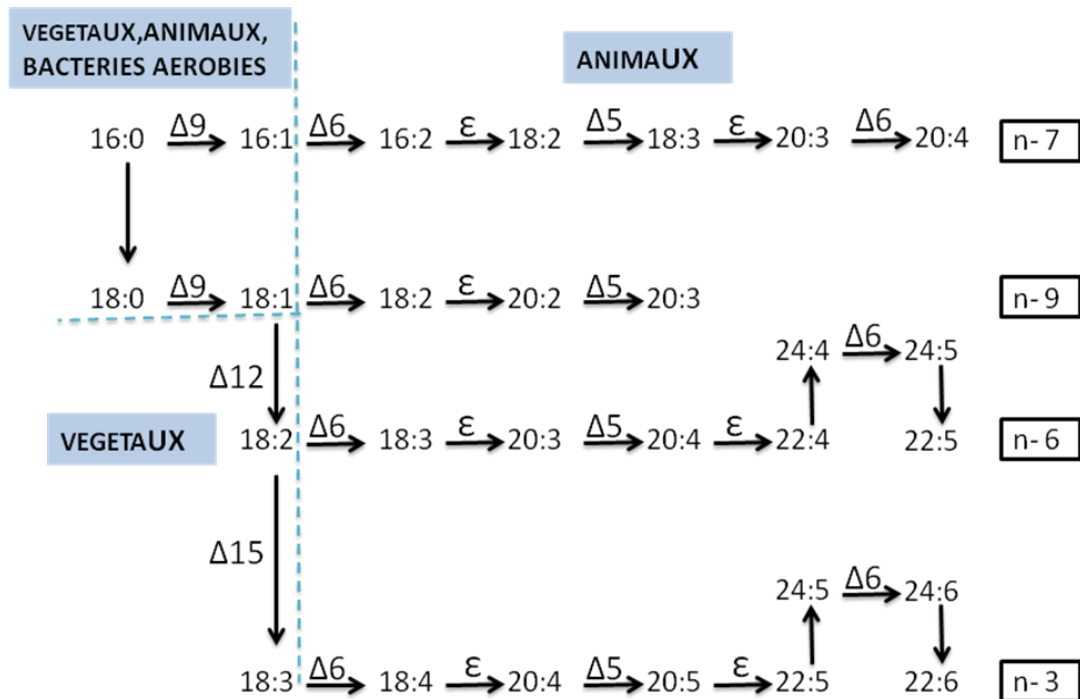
VEGETAUX,ANIMAUX, BACTERIES AEROBIES

ANIMAUX

16:0 $\xrightarrow{\Delta 9}$ 16:1 $\xrightarrow{\Delta 6}$ 16:2 $\xrightarrow{\varepsilon}$ 18:2 $\xrightarrow{\Delta 5}$ 18:3 $\xrightarrow{\varepsilon}$ 20:3 $\xrightarrow{\Delta 6}$ 20:4 n- 7

18:0 $\xrightarrow{\Delta 9}$ 18:1 $\xrightarrow{\Delta 6}$ 18:2 $\xrightarrow{\varepsilon}$ 20:2 $\xrightarrow{\Delta 5}$ 20:3 n- 9

Δ12

24:4 $\xrightarrow{\Delta 6}$ 24:5

VEGETAUX

18:2 $\xrightarrow{\Delta 6}$ 18:3 $\xrightarrow{\varepsilon}$ 20:3 $\xrightarrow{\Delta 5}$ 20:4 $\xrightarrow{\varepsilon}$ 22:4 22:5 n- 6

Δ15

24:5 $\xrightarrow{\Delta 6}$ 24:6

18:3 $\xrightarrow{\Delta 6}$ 18:4 $\xrightarrow{\varepsilon}$ 20:4 $\xrightarrow{\Delta 5}$ 20:5 $\xrightarrow{\varepsilon}$ 22:5 22:6 n- 3